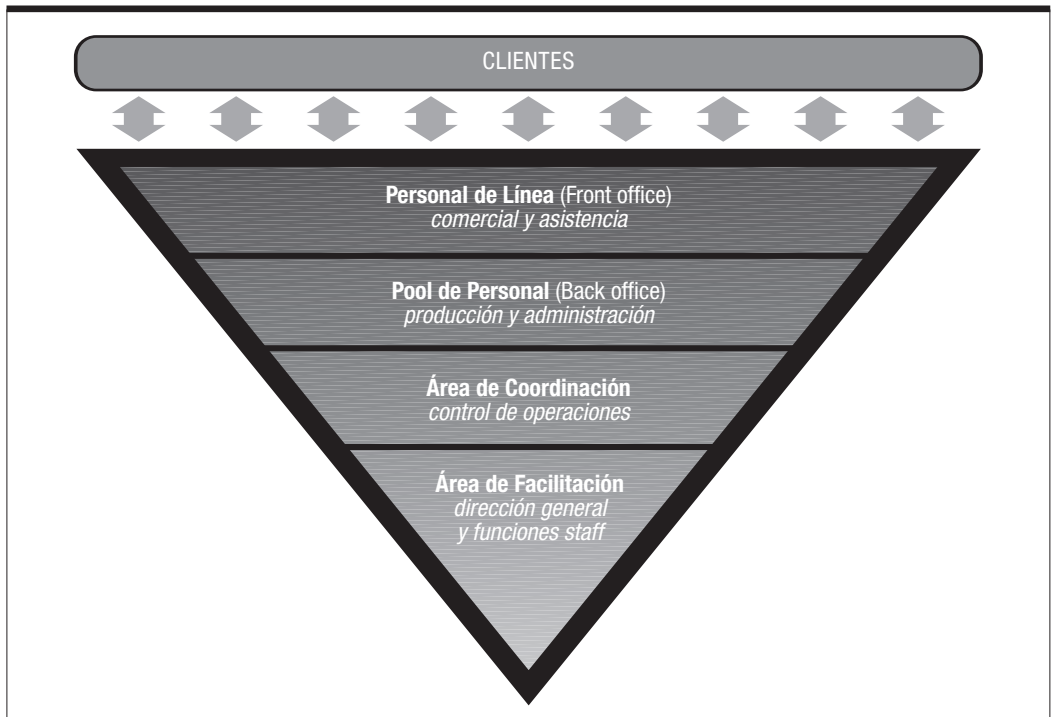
CLIENTES

Personal de Línea (Front office)
comercial y asistencia

Pool de Personal (Back office)
producción y administración

Área de Coordinación
control de operaciones

Área de Facilitación
dirección general
y funciones staff